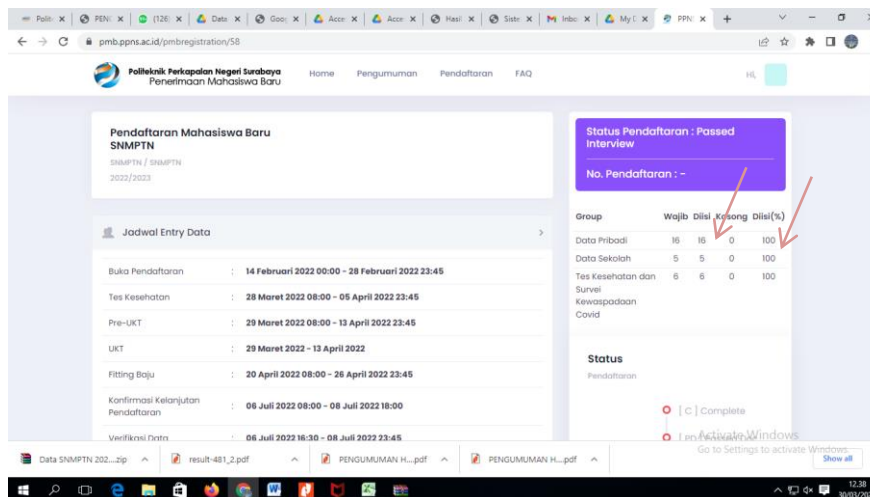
Politi × | PENI × | (126) × | Data × | Goo × | Acce × | Acce × | Hasil × | Siste × | Inbox × | My D × | PPN ×

pmb.ppns.ac.id/pmbregistration/58

Politeknik Perkapalan Negeri Surabaya
Penerimaan Mahasiswa Baru

Home Pengumuman Pendaftaran FAQ

Hi,

Pendaftaran Mahasiswa Baru
SNMPTN
SNMPTN / SNMPTN
2022/2023

Jadwal Entry Data

| Buka Pendaftaran | : | 14 Februari 2022 00:00 - 28 Februari 2022 23:45 |
|---|---|---|
| Tes Kesehatan | : | 28 Maret 2022 08:00 - 05 April 2022 23:45 |
| Pre-UKT | : | 29 Maret 2022 08:00 - 13 April 2022 23:45 |
| UKT | : | 29 Maret 2022 - 13 April 2022 |
| Fitting Baju | : | 20 April 2022 08:00 - 26 April 2022 23:45 |
| Konfirmasi Kelanjutan Pendaftaran | : | 06 Juli 2022 08:00 - 08 Juli 2022 18:00 |
| Verifikasi Data | : | 06 Juli 2022 16:30 - 08 Juli 2022 23:45 |

Status Pendaftaran : Passed Interview

No. Pendaftaran : -

| Group | Wajib | Diisi | Kosong | Diisi(%) |
|---|---|---|---|---|
| Data Pribadi | 16 | 16 | 0 | 100 |
| Data Sekolah | 5 | 5 | 0 | 100 |
| Tes Kesehatan dan Survei Kewaspadaan Covid | 6 | 6 | 0 | 100 |

Status
Pendaftaran

[ C ] Complete

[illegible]

Activate Windows
Go to Settings to activate Windows.

Data SNMPTN 202....zip | result-481_2.pdf | PENGUMUMAN H....pdf | PENGUMUMAN H....pdf | Show all

12.38
30/03/20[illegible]